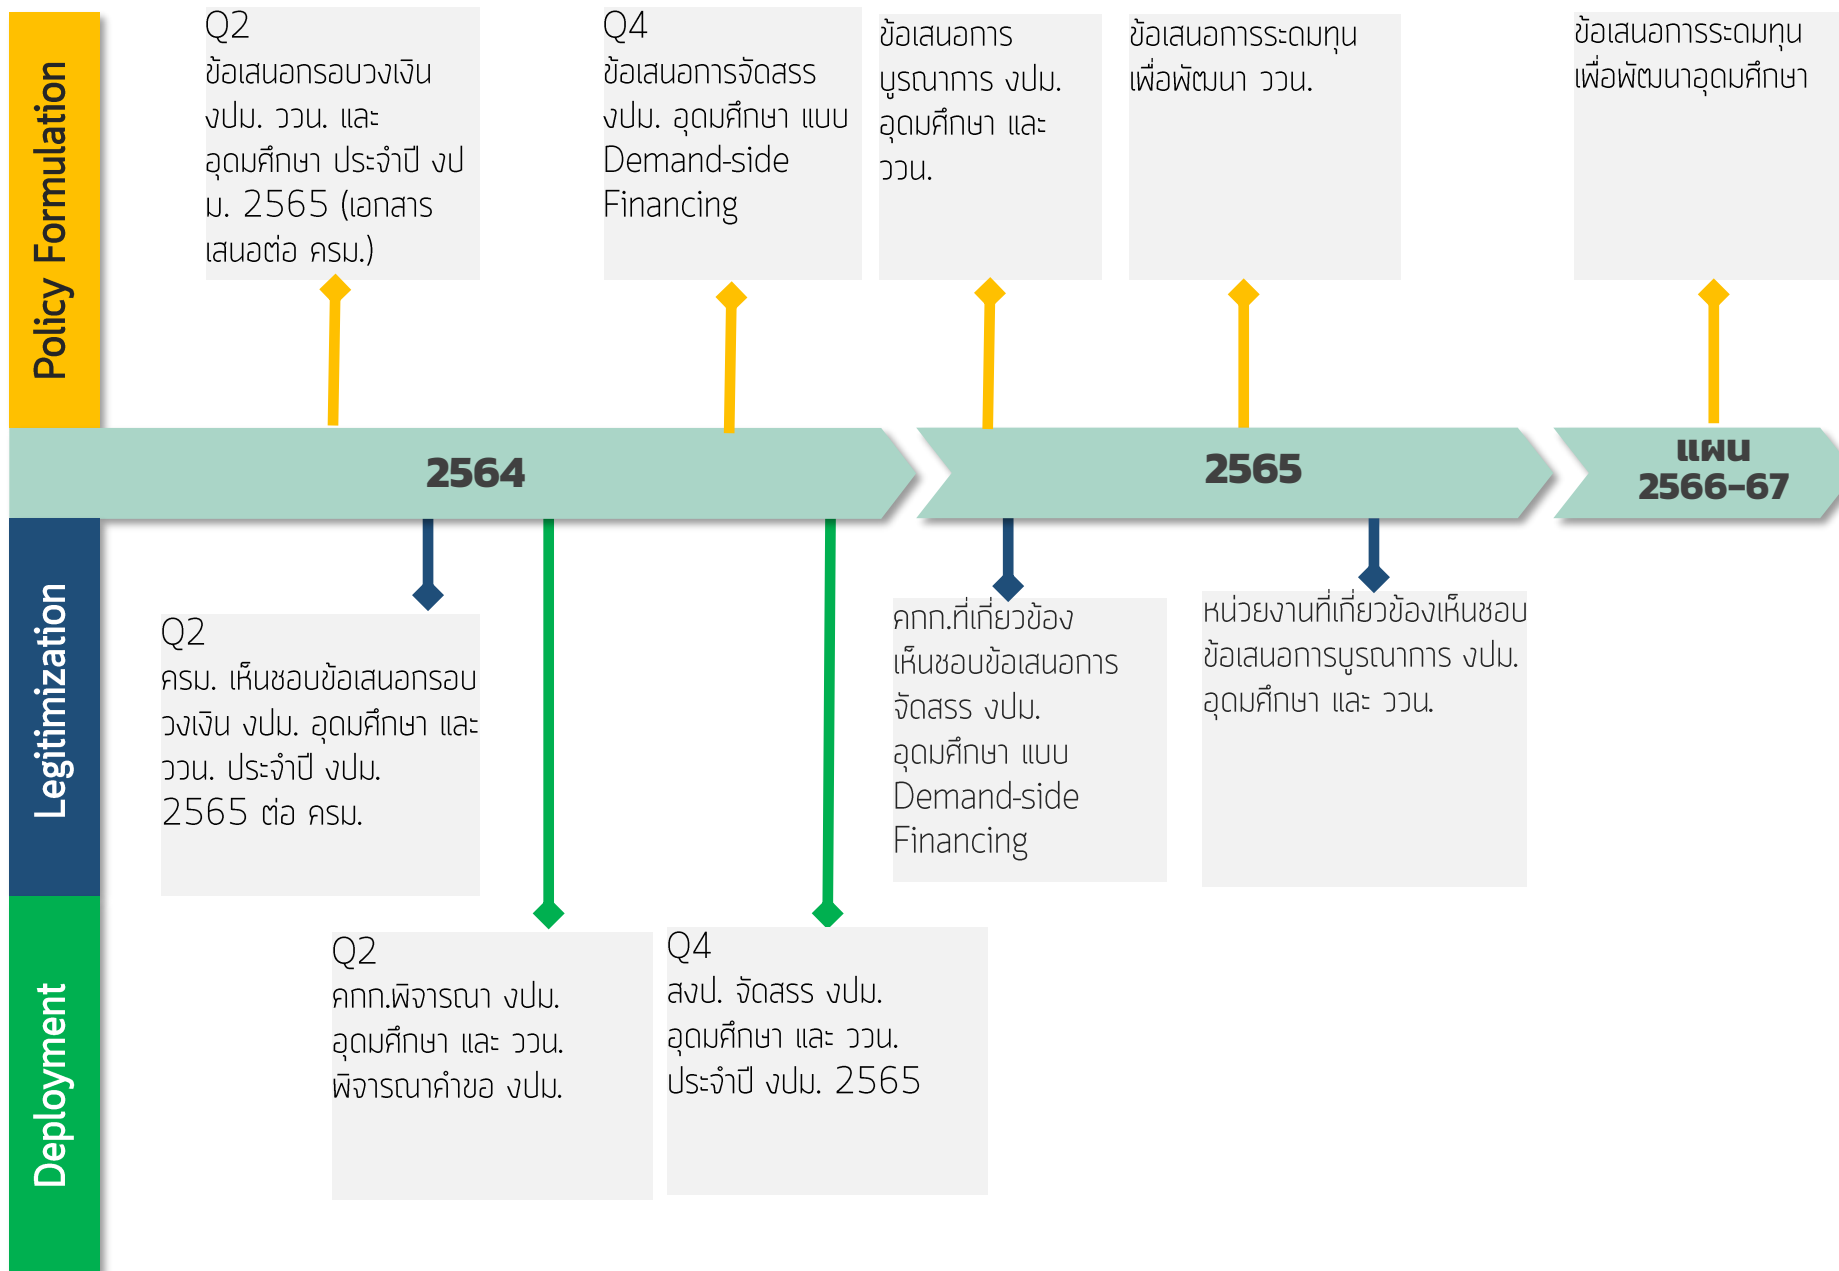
Policy Formulation

Q2
ข้อเสนอกรอบวงเงิน งปม. ววน. และ อุดมศึกษา ประจำปี งปม. 2565 (เอกสารเสนอต่อ ครม.)

Q4
ข้อเสนอการจัดสรร งปม. อุดมศึกษา แบบ Demand-side Financing

ข้อเสนอการบูรณาการ งปม. อุดมศึกษา และ ววน.

ข้อเสนอการระดมทุนเพื่อพัฒนา ววน.

ข้อเสนอการระดมทุนเพื่อพัฒนาอุดมศึกษา

2564

2565

แผน 2566-67

Legitimization

Q2
ครม. เห็นชอบข้อเสนอกรอบวงเงิน งปม. อุดมศึกษา และ ววน. ประจำปี งปม. 2565 ต่อ ครม.

คกก.ที่เกี่ยวข้องเห็นชอบข้อเสนอการจัดสรร งปม. อุดมศึกษา แบบ Demand-side Financing

หน่วยงานที่เกี่ยวข้องเห็นชอบข้อเสนอการบูรณาการ งปม. อุดมศึกษา และ ววน.

Deployment

Q2
คกก.พิจารณา งปม. อุดมศึกษา และ ววน. พิจารณาคำขอ งปม.

Q4
สงป. จัดสรร งปม. อุดมศึกษา และ ววน. ประจำปี งปม. 2565